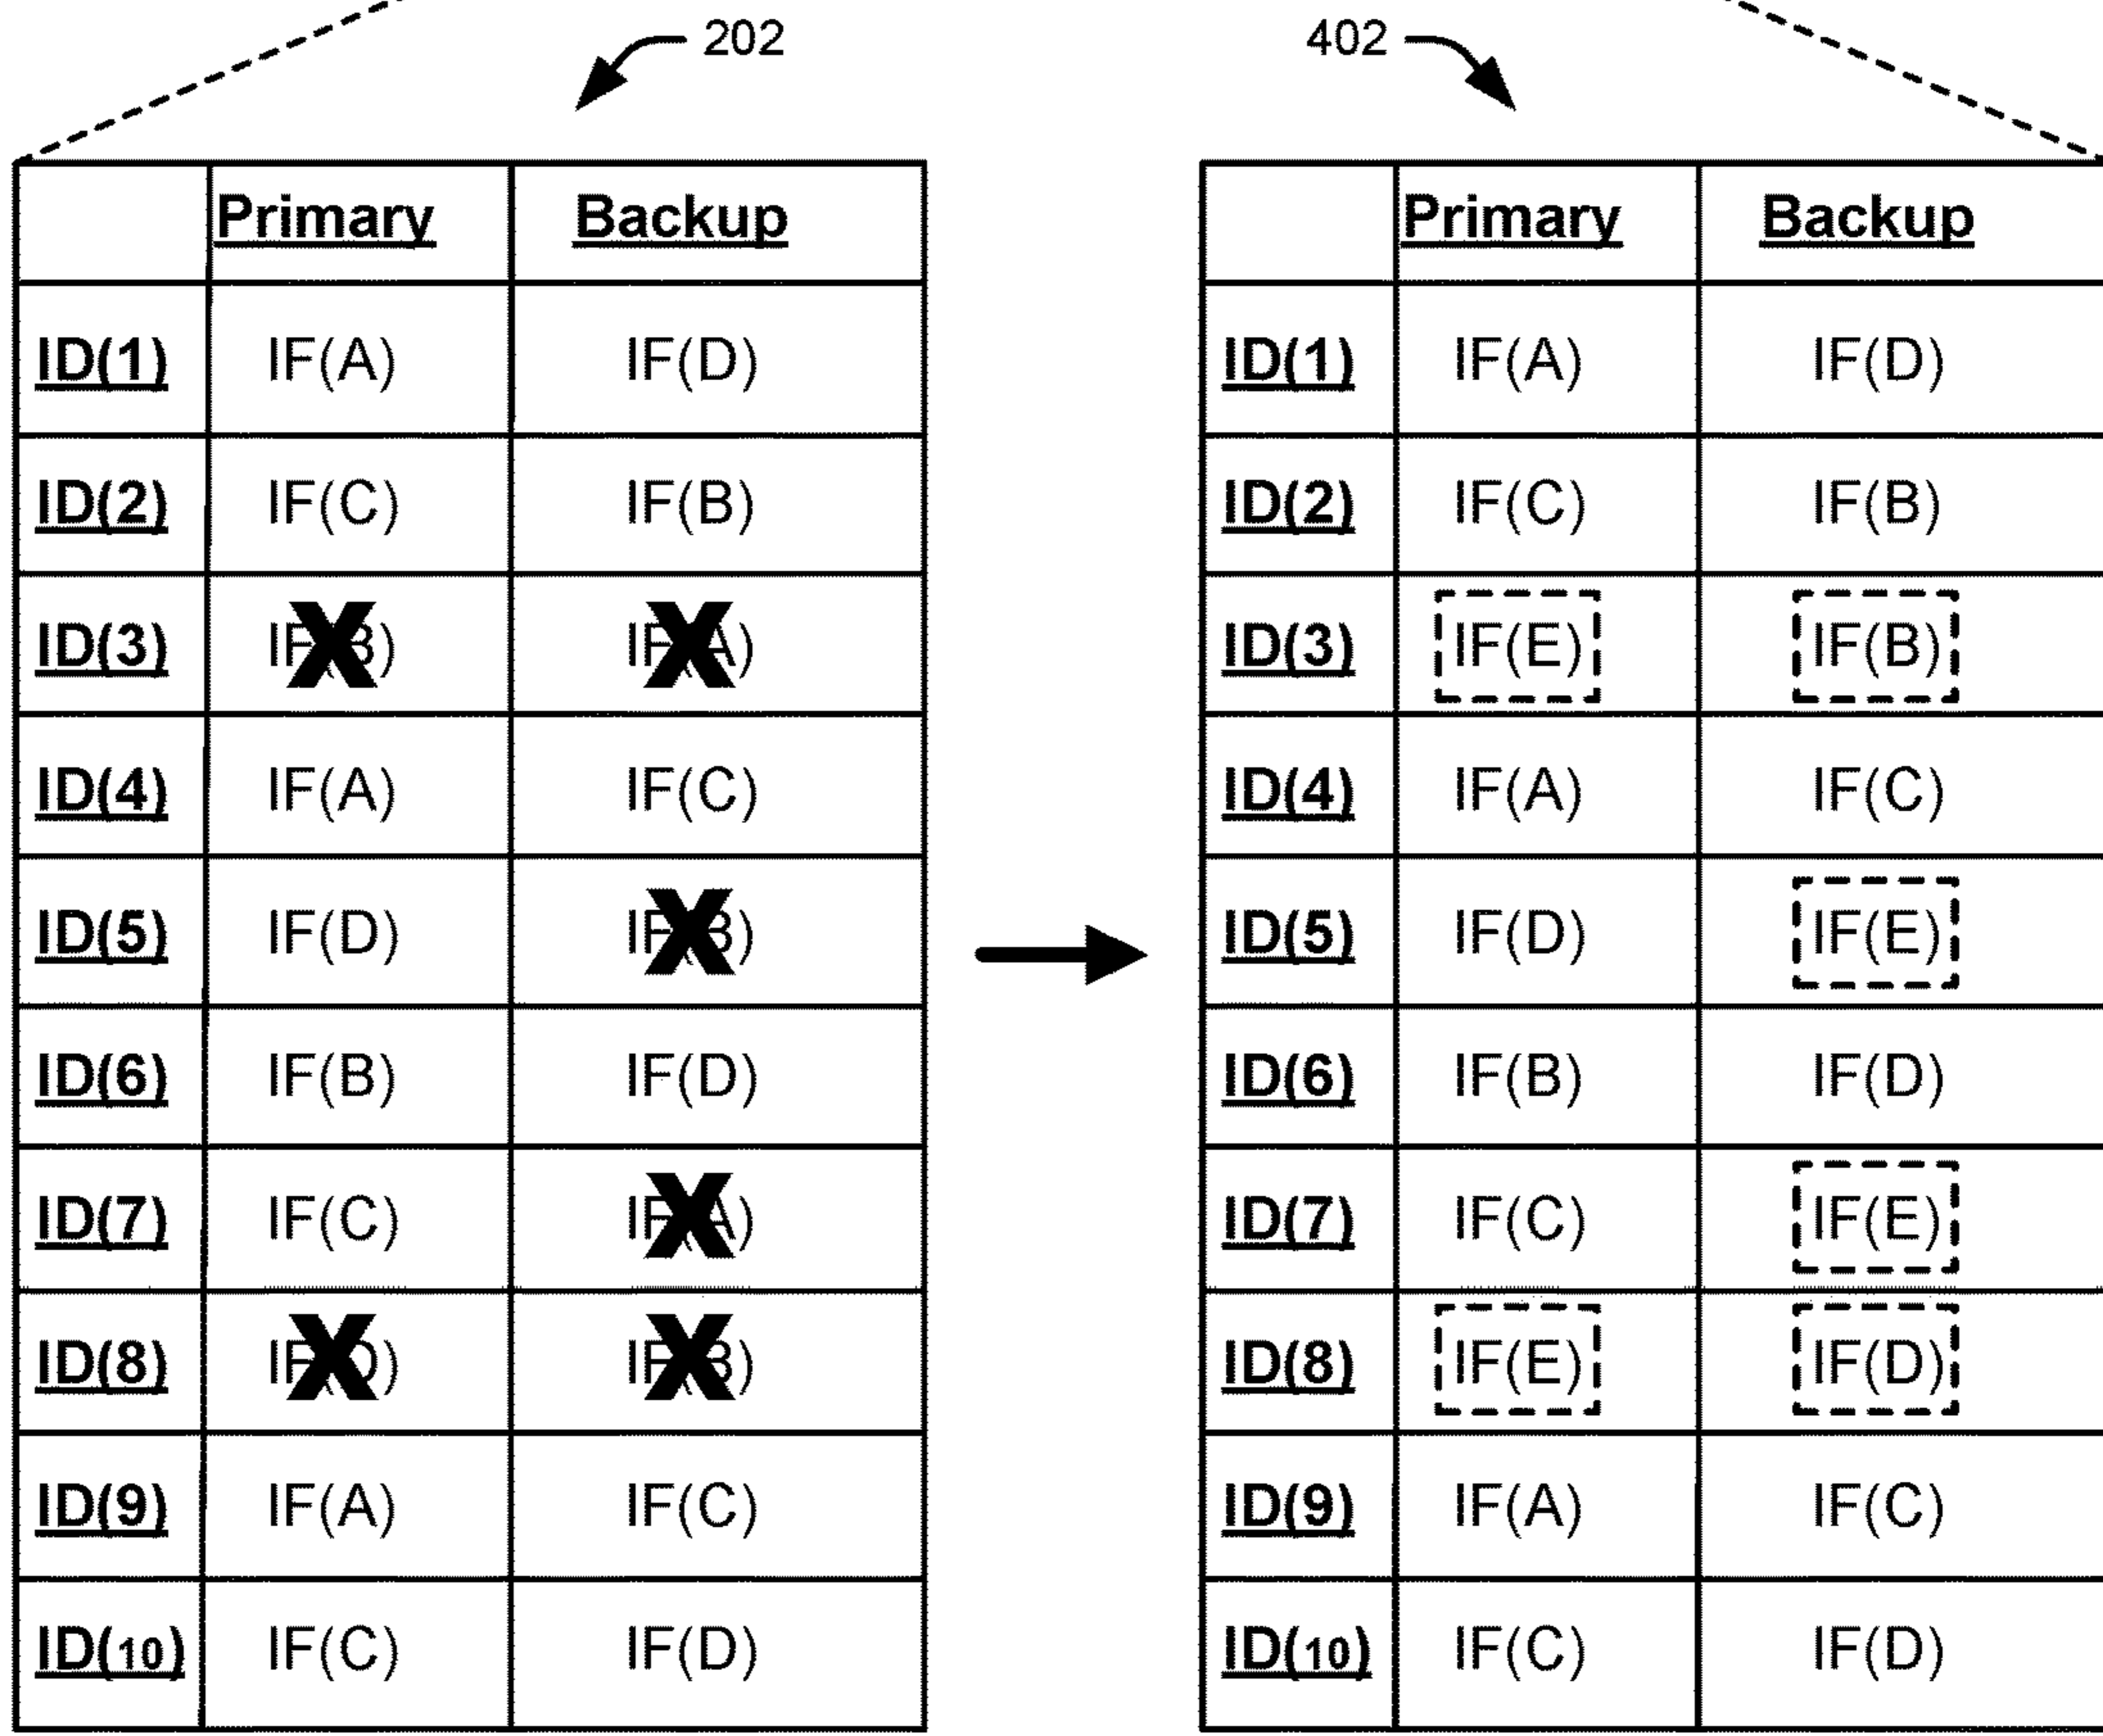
202

|  | Primary | Backup |
|---|---|---|
| ID(1) | IF(A) | IF(D) |
| ID(2) | IF(C) | IF(B) |
| ID(3) | IF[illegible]) | IF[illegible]) |
| ID(4) | IF(A) | IF(C) |
| ID(5) | IF(D) | IF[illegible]) |
| ID(6) | IF(B) | IF(D) |
| ID(7) | IF(C) | IF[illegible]) |
| ID(8) | IF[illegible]) | IF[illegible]) |
| ID(9) | IF(A) | IF(C) |
| ID(10) | IF(C) | IF(D) |

402

|  | Primary | Backup |
|---|---|---|
| ID(1) | IF(A) | IF(D) |
| ID(2) | IF(C) | IF(B) |
| ID(3) | IF(E) | IF(B) |
| ID(4) | IF(A) | IF(C) |
| ID(5) | IF(D) | IF(E) |
| ID(6) | IF(B) | IF(D) |
| ID(7) | IF(C) | IF(E) |
| ID(8) | IF(E) | IF(D) |
| ID(9) | IF(A) | IF(C) |
| ID(10) | IF(C) | IF(D) |